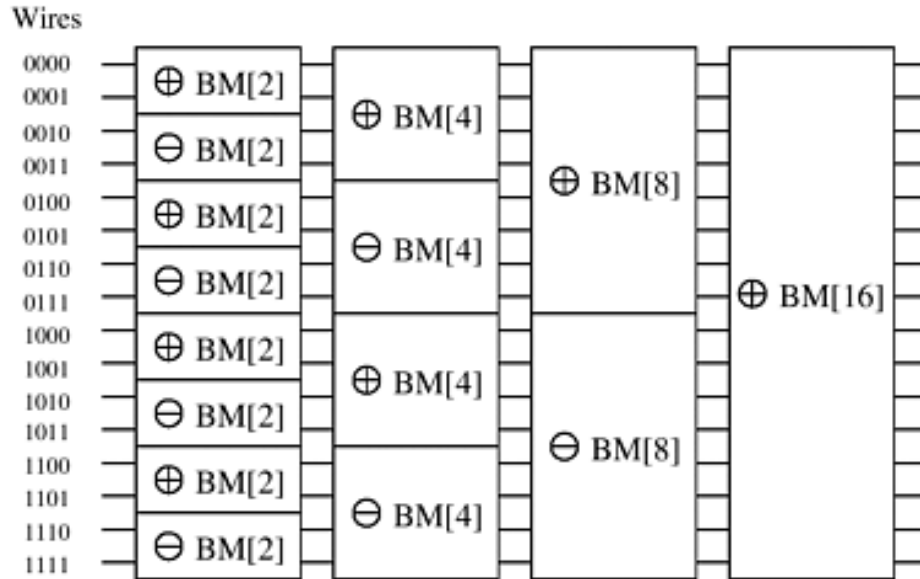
Wires

0000
0001
0010
0011
0100
0101
0110
0111
1000
1001
1010
1011
1100
1101
1110
1111

$\oplus$ BM[2]
$\ominus$ BM[2]
$\oplus$ BM[2]
$\ominus$ BM[2]
$\oplus$ BM[2]
$\ominus$ BM[2]
$\oplus$ BM[2]
$\ominus$ BM[2]

$\oplus$ BM[4]
$\ominus$ BM[4]
$\oplus$ BM[4]
$\ominus$ BM[4]

$\oplus$ BM[8]
$\ominus$ BM[8]

$\oplus$ BM[16]